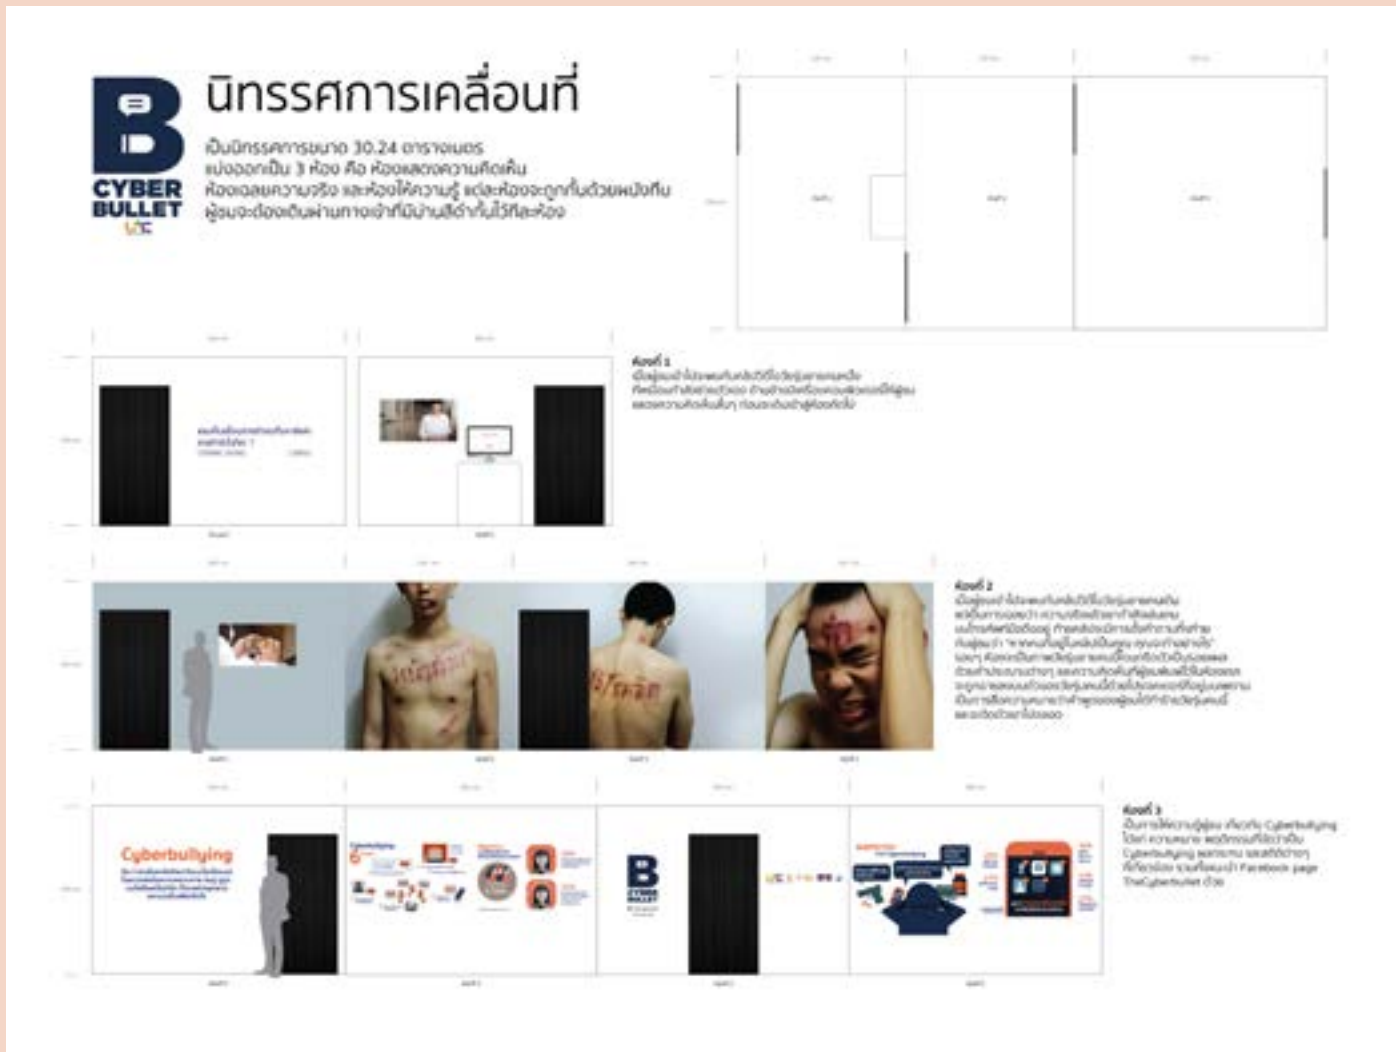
CYBER BULLET

นิทรรศการเคลื่อนที่

เป็นนิทรรศการขนาด 30.24 ตารางเมตร แบ่งออกเป็น 3 ห้อง คือ ห้องแสดงความคิดเห็น ห้องเฉลยความจริง และห้องให้ความรู้ แต่ละห้องจะถูกกั้นด้วยผนังทึบ ผู้ชมจะต้องเดินผ่านทางเข้าที่มีม่านสีดำกั้นไว้ทีละห้อง

ห้องที่ 1
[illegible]

ห้องที่ 2
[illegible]

ห้องที่ 3
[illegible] Cyberbullying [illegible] Facebook page TheCyberbullet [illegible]

Cyberbullying